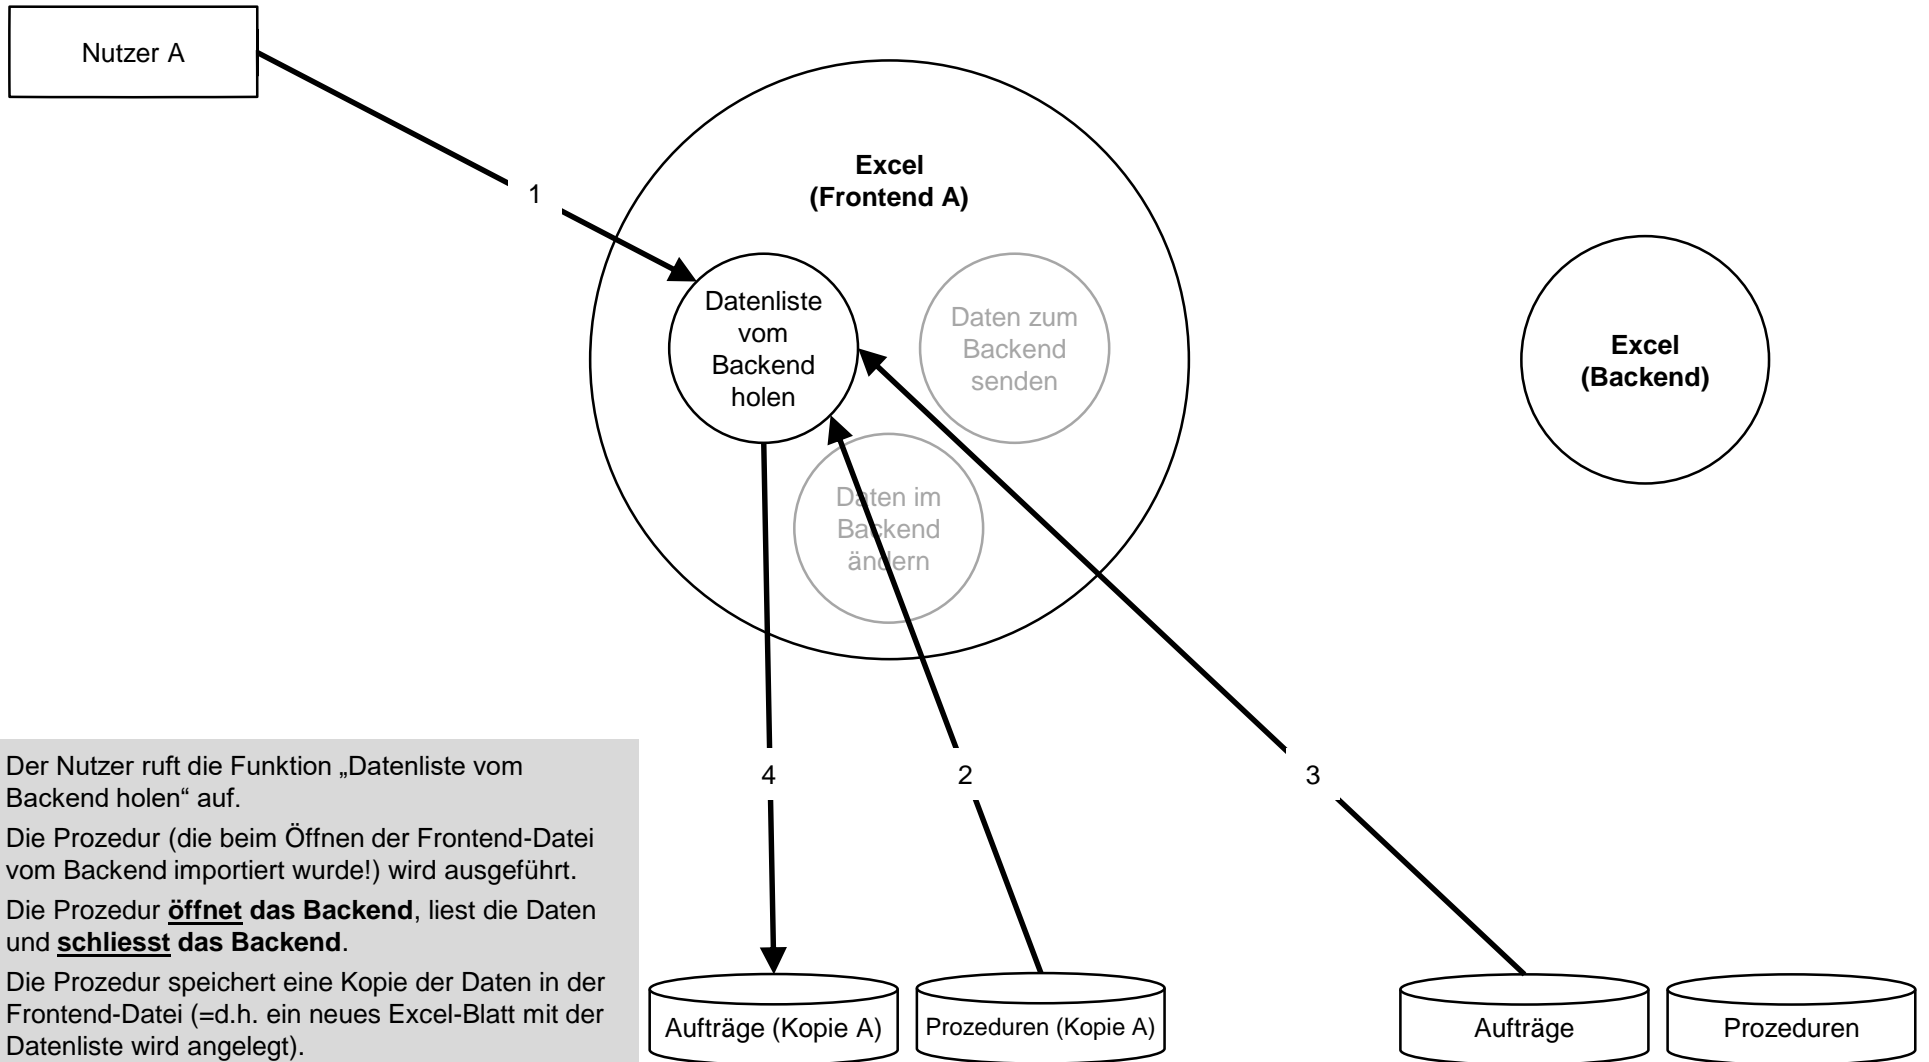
Nutzer A

1

Excel
(Frontend A)

Datenliste vom Backend holen

Daten zum Backend senden

Daten im Backend ändern

Excel
(Backend)

4

2

3

Der Nutzer ruft die Funktion „Datenliste vom Backend holen“ auf.

Die Prozedur (die beim Öffnen der Frontend-Datei vom Backend importiert wurde!) wird ausgeführt.

Die Prozedur **öffnet das Backend**, liest die Daten und **schliesst das Backend**.

Die Prozedur speichert eine Kopie der Daten in der Frontend-Datei (=d.h. ein neues Excel-Blatt mit der Datenliste wird angelegt).

Aufträge (Kopie A)

Prozeduren (Kopie A)

Aufträge

Prozeduren